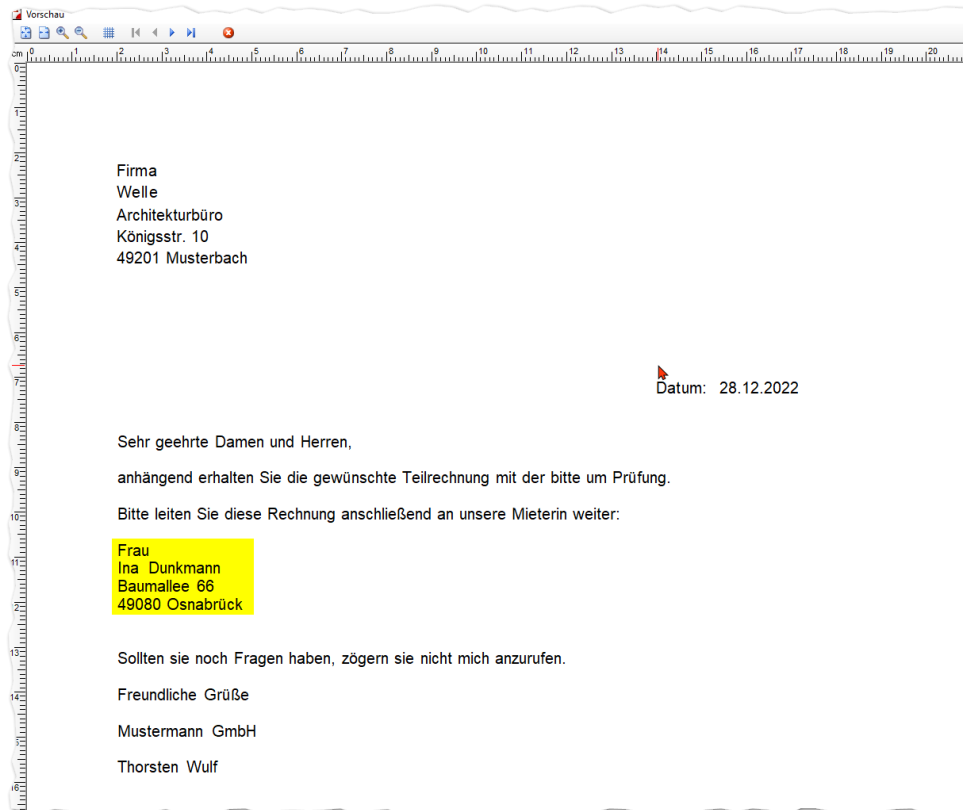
Vorschau

cm 0 1 2 3 4 5 6 7 8 9 10 11 12 13 14 15 16 17 18 19 20

Firma
Welle
Architekturbüro
Königsstr. 10
49201 Musterbach

Datum: 28.12.2022

Sehr geehrte Damen und Herren,

anhängend erhalten Sie die gewünschte Teilrechnung mit der bitte um Prüfung.

Bitte leiten Sie diese Rechnung anschließend an unsere Mieterin weiter:

Frau
Ina Dunkmann
Baumallee 66
49080 Osnabrück

Sollten sie noch Fragen haben, zögern sie nicht mich anzurufen.

Freundliche Grüße

Mustermann GmbH

Thorsten Wulf